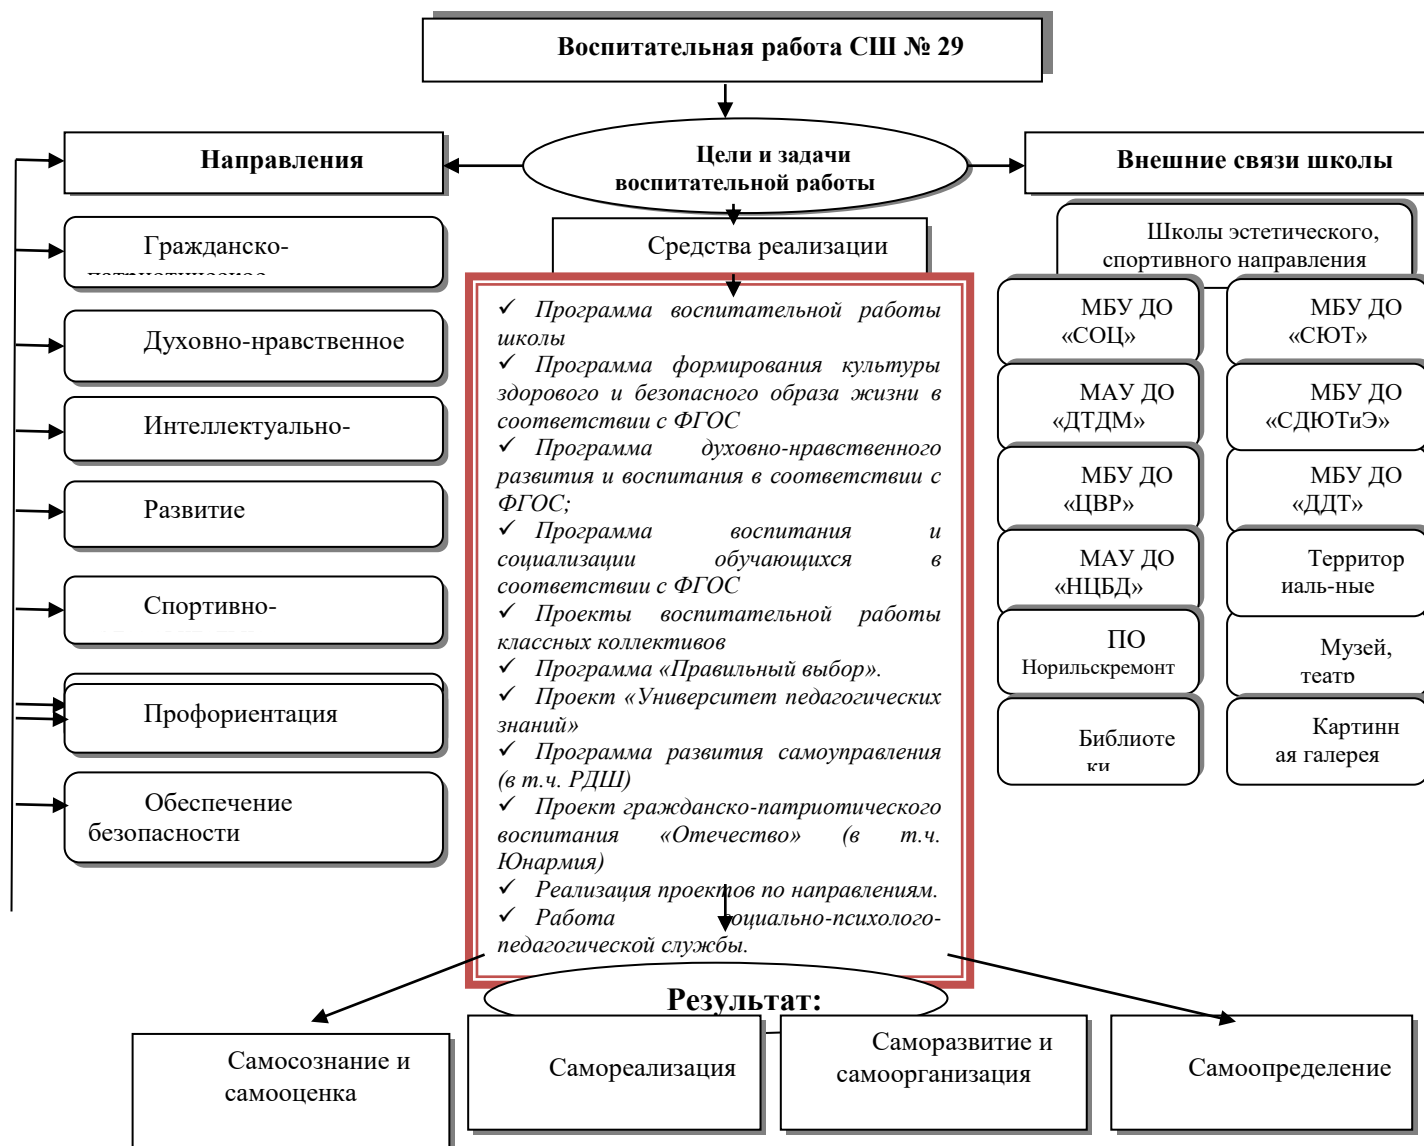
Воспитательная работа СШ № 29

Цели и задачи воспитательной работы

Направления

Гражданско-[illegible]

Духовно-нравственное

Интеллектуально-

Развитие

Спортивно-

Профориентация

Обеспечение безопасности

Средства реализации

✓ Программа воспитательной работы школы
✓ Программа формирования культуры здорового и безопасного образа жизни в соответствии с ФГОС
✓ Программа духовно-нравственного развития и воспитания в соответствии с ФГОС;
✓ Программа воспитания и социализации обучающихся в соответствии с ФГОС
✓ Проекты воспитательной работы классных коллективов
✓ Программа «Правильный выбор».
✓ Проект «Университет педагогических знаний»
✓ Программа развития самоуправления (в т.ч. РДШ)
✓ Проект гражданско-патриотического воспитания «Отечество» (в т.ч. Юнармия)
✓ Реализация проектов по направлениям.
✓ Работа социально-психолого-педагогической службы.

Внешние связи школы

Школы эстетического, спортивного направления

МБУ ДО «СОЦ»

МБУ ДО «СЮТ»

МАУ ДО «ДТДМ»

МБУ ДО «СДЮТиЭ»

МБУ ДО «ЦВР»

МБУ ДО «ДДТ»

МАУ ДО «НЦБД»

Территориаль-ные

ПО Норильскремонт

Музей, театр

Библиотеки

Картинная галерея

Результат:

Самосознание и самооценка

Самореализация

Саморазвитие и самоорганизация

Самоопределение